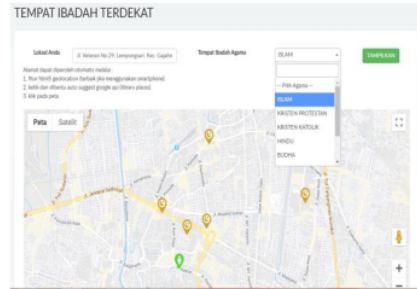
TEMPAT IBADAH TERDEKAT

Lokasi Anda

Jl. Veteran No.29, Lempongsari, Kec. Gajahm

Tempat Ibadah Agama

ISLAM

TAMPILKAN

Alamat dapat diperoleh otomatis melalui :
1. Fitur html5 geolocation (terbaik jika menggunakan smartphone)
2. ketik dan dibantu auto suggest google api (library places)
3. Klik pada peta

-- Pilih Agama --
ISLAM
KRISTEN PROTESTAN
KRISTEN KATOLIK
HINDU
BUDHA

Peta

Satelit

+

−